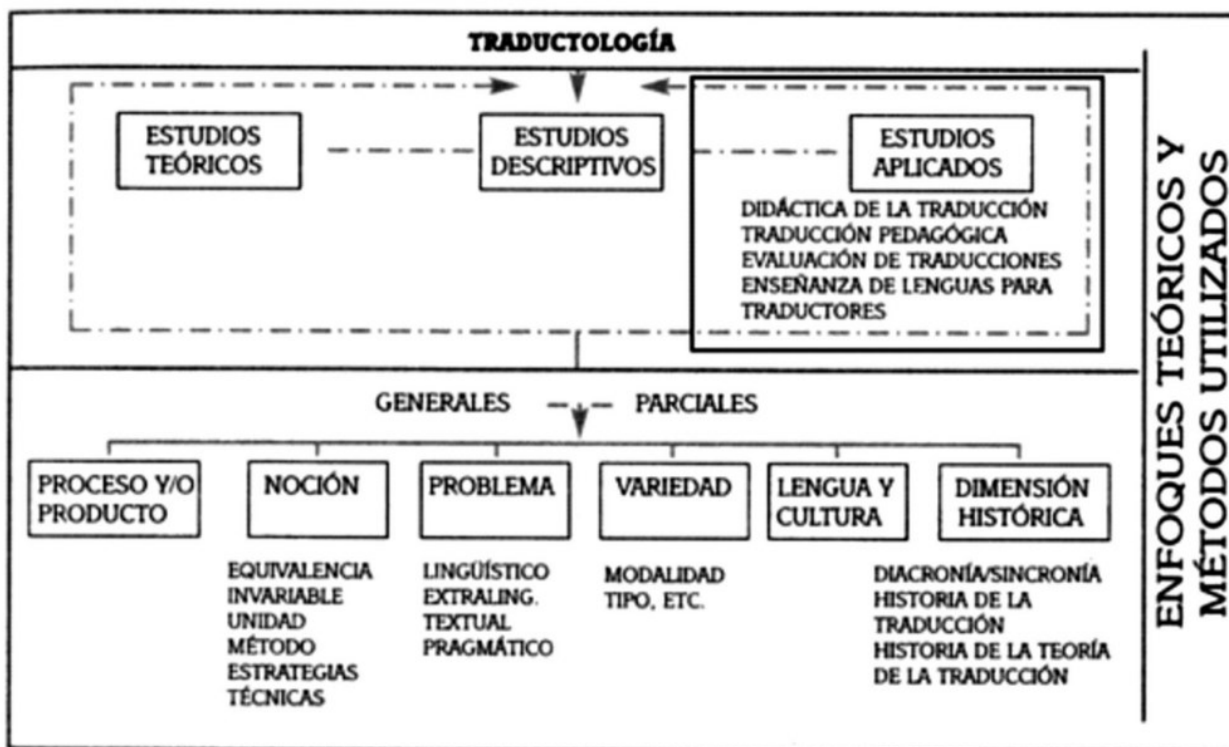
TRADUCTOLOGÍA

ESTUDIOS TEÓRICOS

ESTUDIOS DESCRIPTIVOS

ESTUDIOS APLICADOS

DIDÁCTICA DE LA TRADUCCIÓN
TRADUCCIÓN PEDAGÓGICA
EVALUACIÓN DE TRADUCCIONES
ENSEÑANZA DE LENGUAS PARA TRADUCTORES

GENERALES PARCIALES

PROCESO Y/O PRODUCTO

NOCIÓN

EQUIVALENCIA
INVARIABLE
UNIDAD
MÉTODO
ESTRATEGIAS
TÉCNICAS

PROBLEMA

LINGÜÍSTICO
EXTRALING.
TEXTUAL
PRAGMÁTICO

VARIEDAD

MODALIDAD
TIPO, ETC.

LENGUA Y CULTURA

DIMENSIÓN HISTÓRICA

DIACRONÍA/SINCRONÍA
HISTORIA DE LA TRADUCCIÓN
HISTORIA DE LA TEORÍA DE LA TRADUCCIÓN

ENFOQUES TEÓRICOS Y MÉTODOS UTILIZADOS